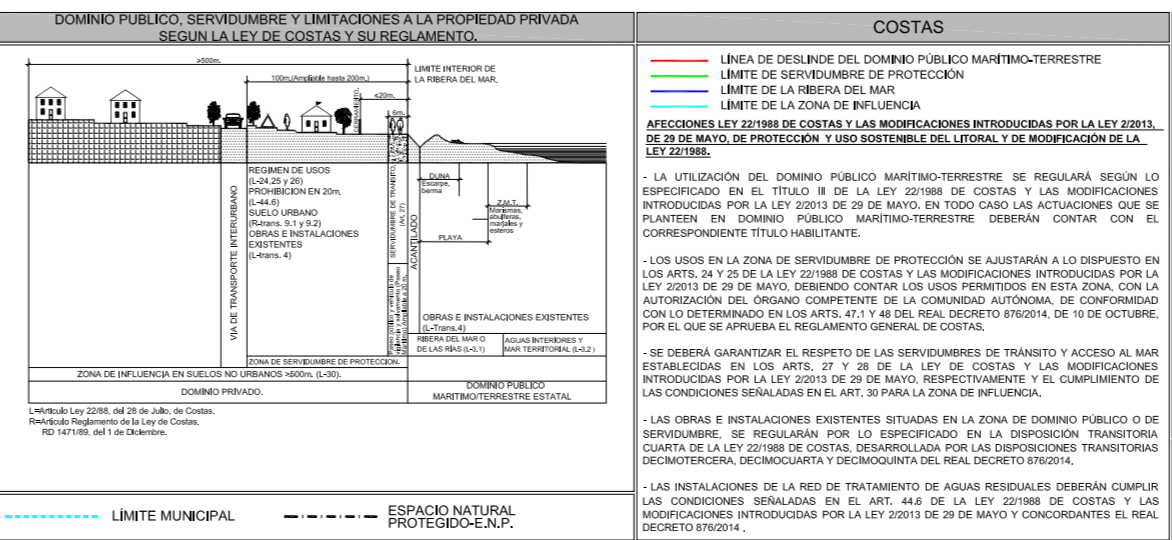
DOMINIO PUBLICO, SERVIDUMBRE Y LIMITACIONES A LA PROPIEDAD PRIVADA SEGUN LA LEY DE COSTAS Y SU REGLAMENTO.

>500m.

LIMITE INTERIOR DE LA RIBERA DEL MAR.

100m.(Ampliable hasta 200m.)

<20m.

6m.

APARCAMIENTO

REGIMEN DE USOS (L-24,25 y 26)
PROHIBICION EN 20m. (L-44.6)
SUELO URBANO (R-trans. 9.1 y 9.2)
OBRAS E INSTALACIONES EXISTENTES (L-trans. 4)

VIA DE TRANSPORTE INTERURBANO

SERVIDUMBRE DE TRANSITO (Art. 27)

ACANTILADO

DUNA
Escarpe, berma

Z.M.T.
Marismas, albuferas, marjales y esteros

PLAYA

OBRAS E INSTALACIONES EXISTENTES (L-Trans.4)

RIBERA DEL MAR O DE LAS RIAS (L-3.1)

AGUAS INTERIORES Y MAR TERRITORIAL (L-3.2)

ZONA DE SERVIDUMBRE DE PROTECCION.

ZONA DE INFLUENCIA EN SUELOS NO URBANOS >500m. (L-30).

DOMINIO PRIVADO.

DOMINIO PUBLICO MARITIMO/TERRESTRE ESTATAL

L=Articulo Ley 22/88, del 28 de Julio, de Costas.
R=Articulo Reglamento de la Ley de Costas.
RD 1471/89, del 1 de Diciembre.

LÍMITE MUNICIPAL

ESPACIO NATURAL PROTEGIDO-E.N.P.

COSTAS

LÍNEA DE DESLINDE DEL DOMINIO PÚBLICO MARÍTIMO-TERRESTRE
LÍMITE DE SERVIDUMBRE DE PROTECCIÓN
LÍMITE DE LA RIBERA DEL MAR
LÍMITE DE LA ZONA DE INFLUENCIA

AFECCIONES LEY 22/1988 DE COSTAS Y LAS MODIFICACIONES INTRODUCIDAS POR LA LEY 2/2013, DE 29 DE MAYO, DE PROTECCIÓN Y USO SOSTENIBLE DEL LITORAL Y DE MODIFICACIÓN DE LA LEY 22/1988.

- LA UTILIZACIÓN DEL DOMINIO PÚBLICO MARÍTIMO-TERRESTRE SE REGULARÁ SEGÚN LO ESPECIFICADO EN EL TÍTULO III DE LA LEY 22/1988 DE COSTAS Y LAS MODIFICACIONES INTRODUCIDAS POR LA LEY 2/2013 DE 29 DE MAYO. EN TODO CASO LAS ACTUACIONES QUE SE PLANTEEN EN DOMINIO PÚBLICO MARÍTIMO-TERRESTRE DEBERÁN CONTAR CON EL CORRESPONDIENTE TÍTULO HABILITANTE.

- LOS USOS EN LA ZONA DE SERVIDUMBRE DE PROTECCIÓN SE AJUSTARÁN A LO DISPUESTO EN LOS ARTS. 24 Y 25 DE LA LEY 22/1988 DE COSTAS Y LAS MODIFICACIONES INTRODUCIDAS POR LA LEY 2/2013 DE 29 DE MAYO, DEBIENDO CONTAR LOS USOS PERMITIDOS EN ESTA ZONA, CON LA AUTORIZACIÓN DEL ÓRGANO COMPETENTE DE LA COMUNIDAD AUTÓNOMA, DE CONFORMIDAD CON LO DETERMINADO EN LOS ARTS. 47.1 Y 48 DEL REAL DECRETO 876/2014, DE 10 DE OCTUBRE, POR EL QUE SE APRUEBA EL REGLAMENTO GENERAL DE COSTAS.

- SE DEBERÁ GARANTIZAR EL RESPETO DE LAS SERVIDUMBRES DE TRÁNSITO Y ACCESO AL MAR ESTABLECIDAS EN LOS ARTS. 27 Y 28 DE LA LEY 22/1988 DE COSTAS Y LAS MODIFICACIONES INTRODUCIDAS POR LA LEY 2/2013 DE 29 DE MAYO, RESPECTIVAMENTE Y EL CUMPLIMIENTO DE LAS CONDICIONES SEÑALADAS EN EL ART. 30 PARA LA ZONA DE INFLUENCIA.

- LAS OBRAS E INSTALACIONES EXISTENTES SITUADAS EN LA ZONA DE DOMINIO PÚBLICO O DE SERVIDUMBRE, SE REGULARÁN POR LO ESPECIFICADO EN LA DISPOSICIÓN TRANSITORIA CUARTA DE LA LEY 22/1988 DE COSTAS, DESARROLLADA POR LAS DISPOSICIONES TRANSITORIAS DECIMOTERCERA, DECIMOCUARTA Y DECIMOQUINTA DEL REAL DECRETO 876/2014.

- LAS INSTALACIONES DE LA RED DE TRATAMIENTO DE AGUAS RESIDUALES DEBERÁN CUMPLIR LAS CONDICIONES SEÑALADAS EN EL ART. 44.6 DE LA LEY 22/1988 DE COSTAS Y LAS MODIFICACIONES INTRODUCIDAS POR LA LEY 2/2013 DE 29 DE MAYO Y CONCORDANTES EL REAL DECRETO 876/2014 .